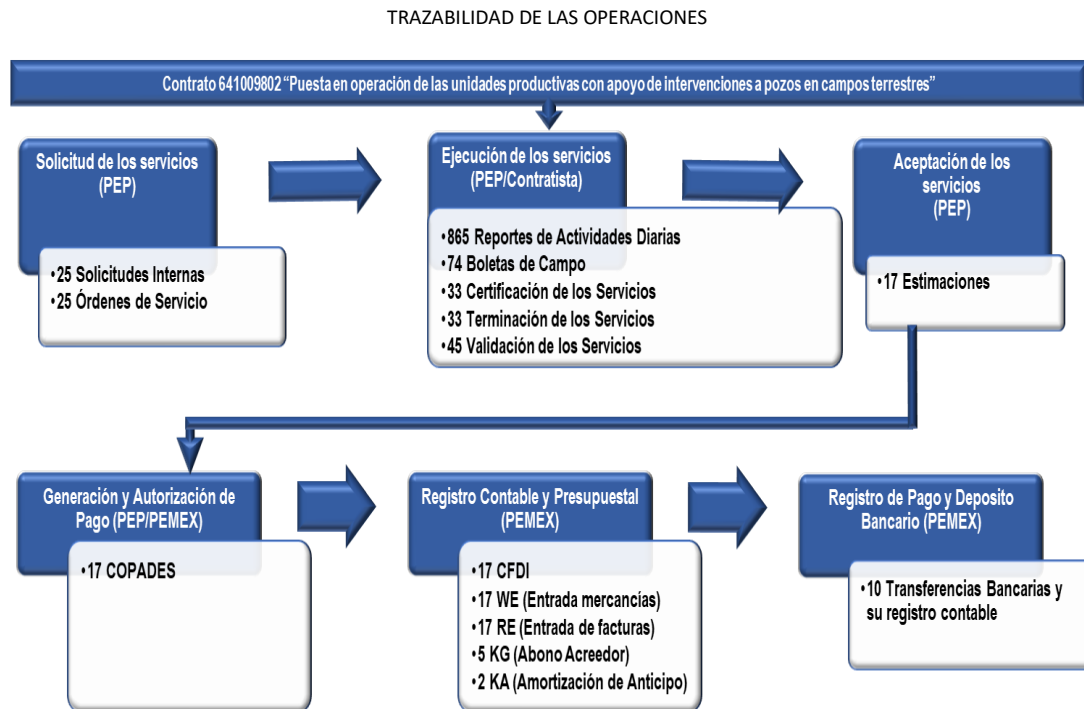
TRAZABILIDAD DE LAS OPERACIONES

Contrato 641009802 “Puesta en operación de las unidades productivas con apoyo de intervenciones a pozos en campos terrestres”

Solicitud de los servicios (PEP)

•25 Solicitudes Internas
•25 Órdenes de Servicio

Ejecución de los servicios (PEP/Contratista)

•865 Reportes de Actividades Diarias
•74 Boletas de Campo
•33 Certificación de los Servicios
•33 Terminación de los Servicios
•45 Validación de los Servicios

Aceptación de los servicios (PEP)

•17 Estimaciones

Generación y Autorización de Pago (PEP/PEMEX)

•17 COPADES

Registro Contable y Presupuestal (PEMEX)

•17 CFDI
•17 WE (Entrada mercancías)
•17 RE (Entrada de facturas)
•5 KG (Abono Acreedor)
•2 KA (Amortización de Anticipo)

Registro de Pago y Deposito Bancario (PEMEX)

•10 Transferencias Bancarias y su registro contable